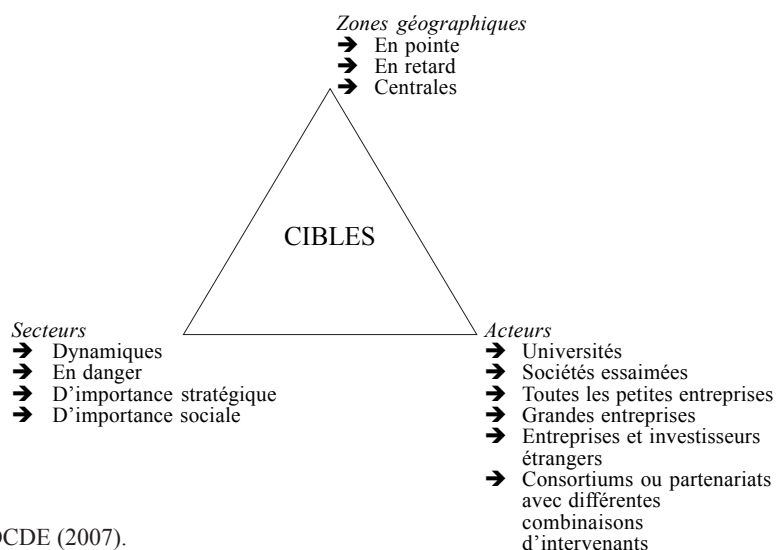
*Zones géographiques*
➔ En pointe
➔ En retard
➔ Centrales

CIBLES

*Secteurs*
➔ Dynamiques
➔ En danger
➔ D'importance stratégique
➔ D'importance sociale

*Acteurs*
➔ Universités
➔ Sociétés essaimées
➔ Toutes les petites entreprises
➔ Grandes entreprises
➔ Entreprises et investisseurs étrangers
➔ Consortiums ou partenariats avec différentes combinaisons d'intervenants

OCDE (2007).